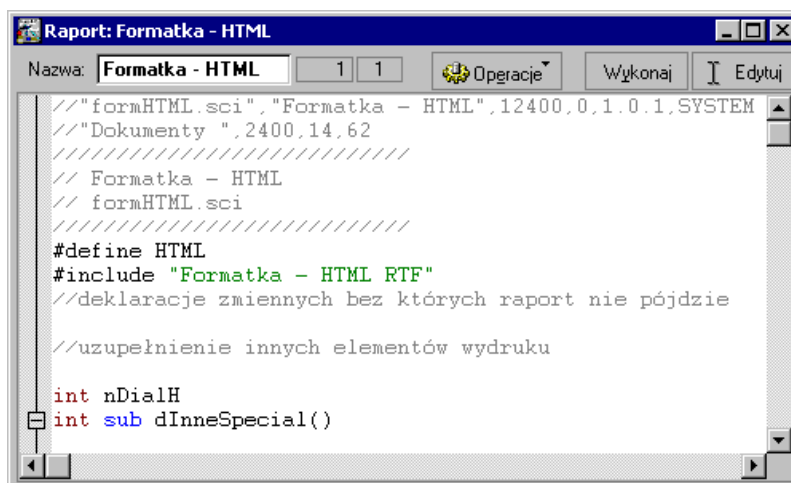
Raport: Formatka - HTML

Nazwa: Formatka - HTML 1 1 Operacje Wykonaj Edytuj

//"formHTML.sci","Formatka - HTML",12400,0,1.0.1,SYSTEM
//"Dokumenty ",2400,14,62
/////////////////////////////
// Formatka - HTML
// formHTML.sci
/////////////////////////////
#define HTML
#include "Formatka - HTML RTF"
//deklaracje zmiennych bez których raport nie pójdzie

//uzupełnienie innych elementów wydruku

int nDialH
int sub dInneSpecial()